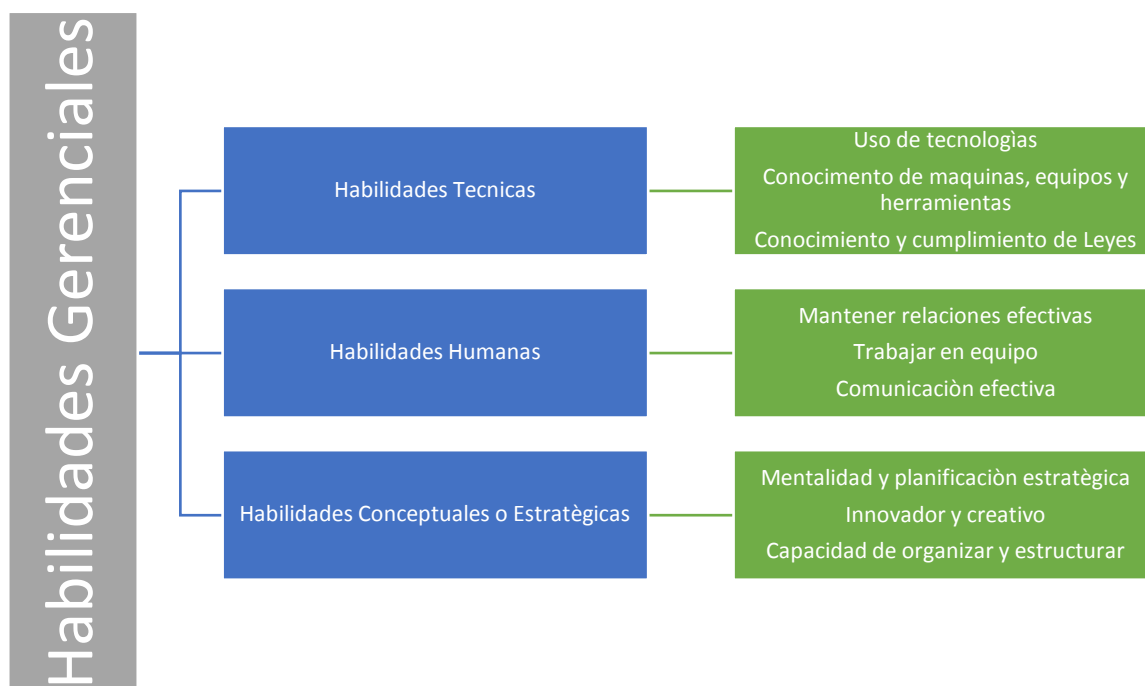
Habilidades Gerenciales

Habilidades Tecnicas

Uso de tecnologìas

Conocimento de maquinas, equipos y herramientas

Conocimiento y cumplimiento de Leyes

Habilidades Humanas

Mantener relaciones efectivas

Trabajar en equipo

Comunicaciòn efectiva

Habilidades Conceptuales o Estratègicas

Mentalidad y planificaciòn estratègica

Innovador y creativo

Capacidad de organizar y estructurar